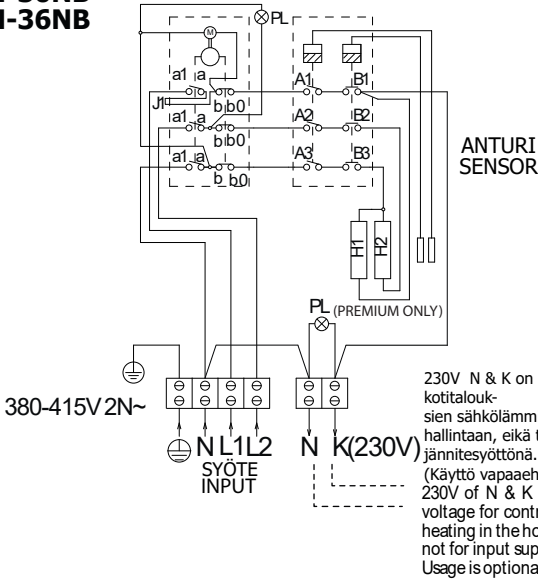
-36NB
PL
M
a1 a
J1
b b0
a1 a
b b0
a1 a
b b0
A1
B1
A2
B2
A3
B3
H1
H2
ANTURI
SENSOR
PL (PREMIUM ONLY)
380-415V 2N~
N L1 L2
SYÖTE
INPUT
N K(230V)
230V N & K on kotitalouksien sähkölämm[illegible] hallintaan, eikä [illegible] jännitesyöttönä. (Käyttö vapaaeh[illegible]
230V of N & K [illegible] voltage for contr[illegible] heating in the ho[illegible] not for input sup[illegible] Usage is optiona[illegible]